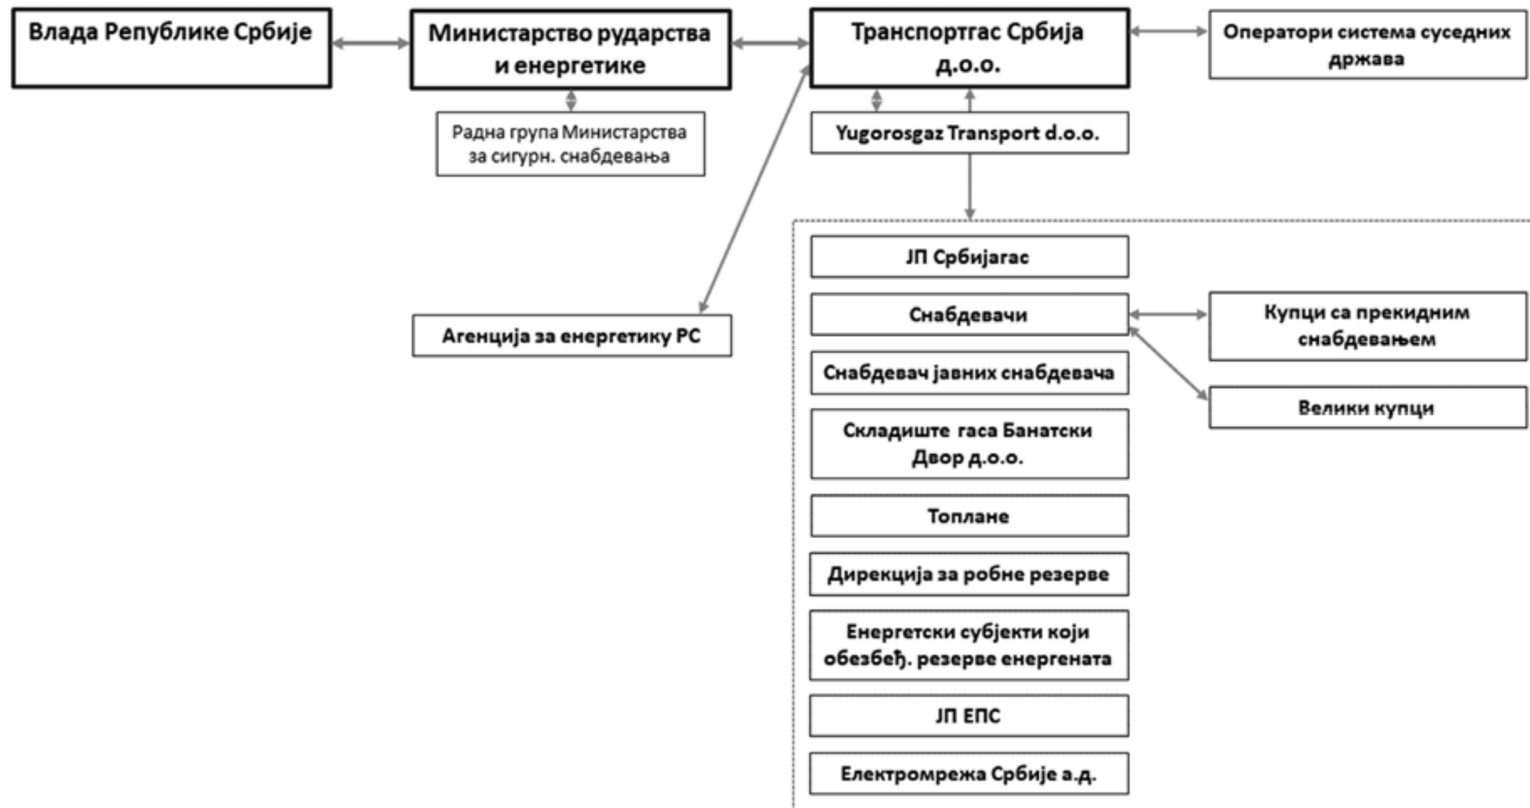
Влада Републике Србије

Министарство рударства и енергетике

Транспортгас Србија д.о.о.

Оператори система суседних држава

Радна група Министарства за сигурн. снабдевања

Yugorosgaz Transport d.o.o.

ЈП Србијагас

Агенција за енергетику РС

Снабдевачи

Купци са прекидним снабдевањем

Снабдевач јавних снабдевача

Велики купци

Складиште гаса Банатски Двор д.о.о.

Топлане

Дирекција за робне резерве

Енергетски субјекти који обезбеђ. резерве енергената

ЈП ЕПС

Електромрежа Србије а.д.